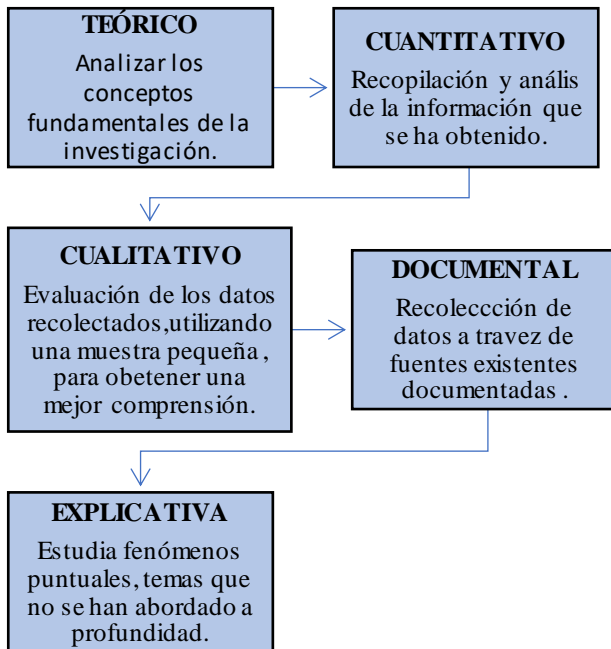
TEÓRICO

Analizar los conceptos fundamentales de la investigación.

CUANTITATIVO

Recopilación y anális de la información que se ha obtenido.

CUALITATIVO

Evaluación de los datos recolectados,utilizando una muestra pequeña , para obetener una mejor comprensión.

DOCUMENTAL

Recoleccción de datos a travez de fuentes existentes documentadas .

EXPLICATIVA

Estudia fenómenos puntuales, temas que no se han abordado a profundidad.